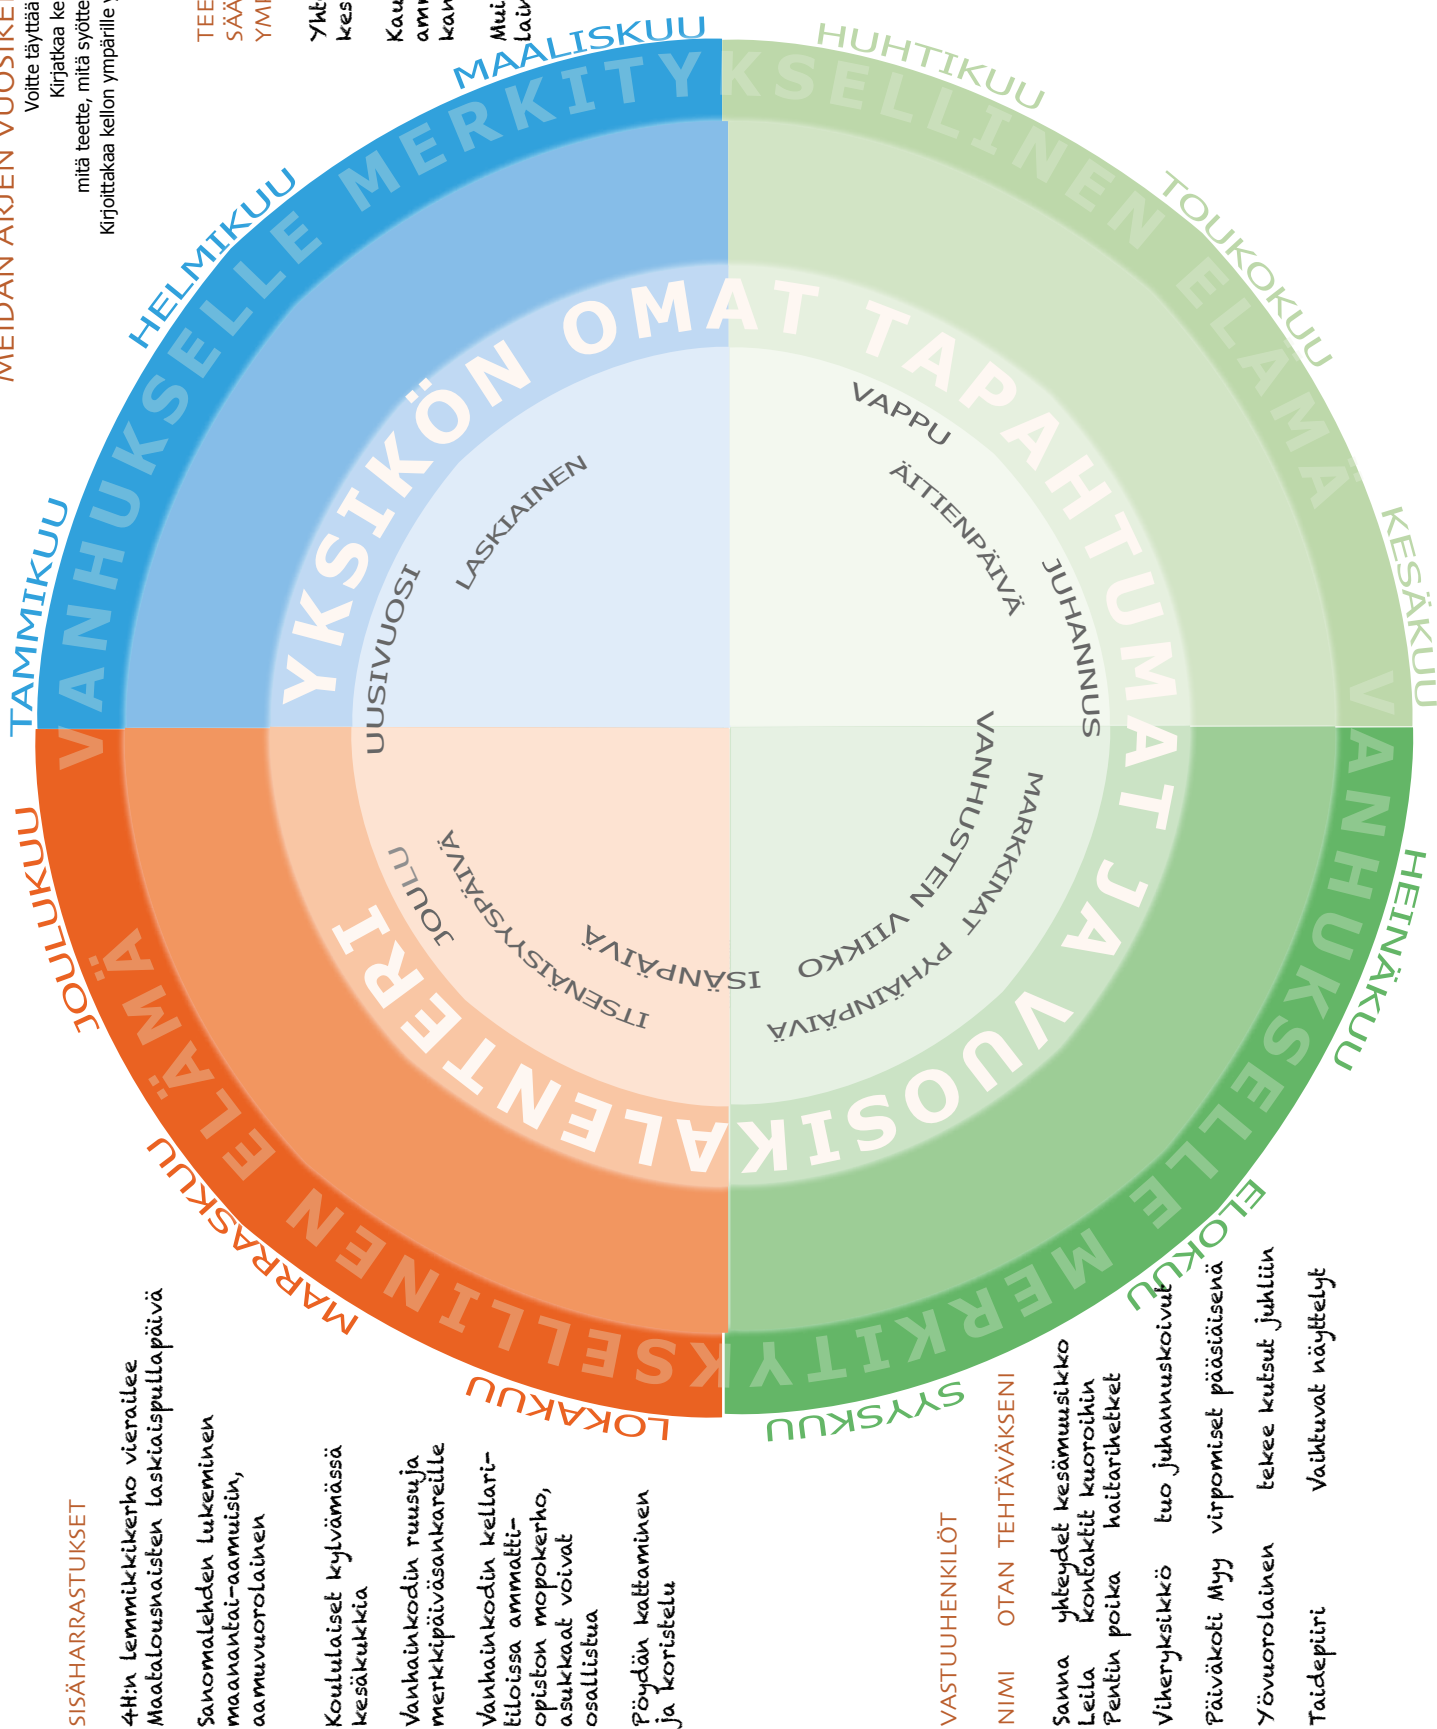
MEIDÄN ARJEN VUOSIKE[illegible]
Voitte täyttää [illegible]
Kirjatkaa ke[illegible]
mitä teette, mitä syötte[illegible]
Kirjoittakaa kellon ympärille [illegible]

TEE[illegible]
SÄÄ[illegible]
YMP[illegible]

Ykt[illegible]
kes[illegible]

Kau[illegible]
am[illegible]
kan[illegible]

Mui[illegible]
Lai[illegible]

MAALISKUU
HUHTIKUU
TOUKOKUU
KESÄKUU
HEINÄKUU
ELOKUU
SYYSKUU
LOKAKUU
MARRASKUU
JOULUKUU
TAMMIKUU
HELMIKUU

VANHUKSELLE MERKITYKSELLINEN ELÄMÄ
VANHUKSELLE MERKITYKSELLINEN ELÄMÄ

YKSIKÖN OMAT TAPAHTUMAT JA VUOSIKALENTERI

VAPPU
ÄITIENPÄIVÄ
JUHANNUS
VANHUSTEN VIIKKO
MARKKINAT
PYHÄINPÄIVÄ
ISÄNPÄIVÄ
ITSENÄISYYSPÄIVÄ
JOULU
UUSIVUOSI
LASKIAINEN

SISÄHARRASTUKSET
4H:n lemmikkikerho vierailee
Maatalousnaisten laskiaispullapäivä

Sanomalehden lukeminen maanantai-aamuisin, aamuvuorolainen

Koululaiset kylvämässä kesäkukkia

Vanhainkodin ruusuja merkkipäiväsankareille

Vanhainkodin kellaritiloissa ammattiopiston mopokerho, asukkaat voivat osallistua

Pöydän kattaminen ja koristelu

VASTUUHENKILÖT
NIMI OTAN TEHTÄVÄKSENI
Sanna yhteydet kesämuusikko
Leila kontaktit kuoroihin
Pentin poika haitarihetket
Viheryksikkö tuo juhannuskoivut
Päiväkoti Myy virpomiset pääsiäisenä
Yövuorolainen tekee kutsut juhliin
Taidepiiri Vaihtuvat näyttelyt